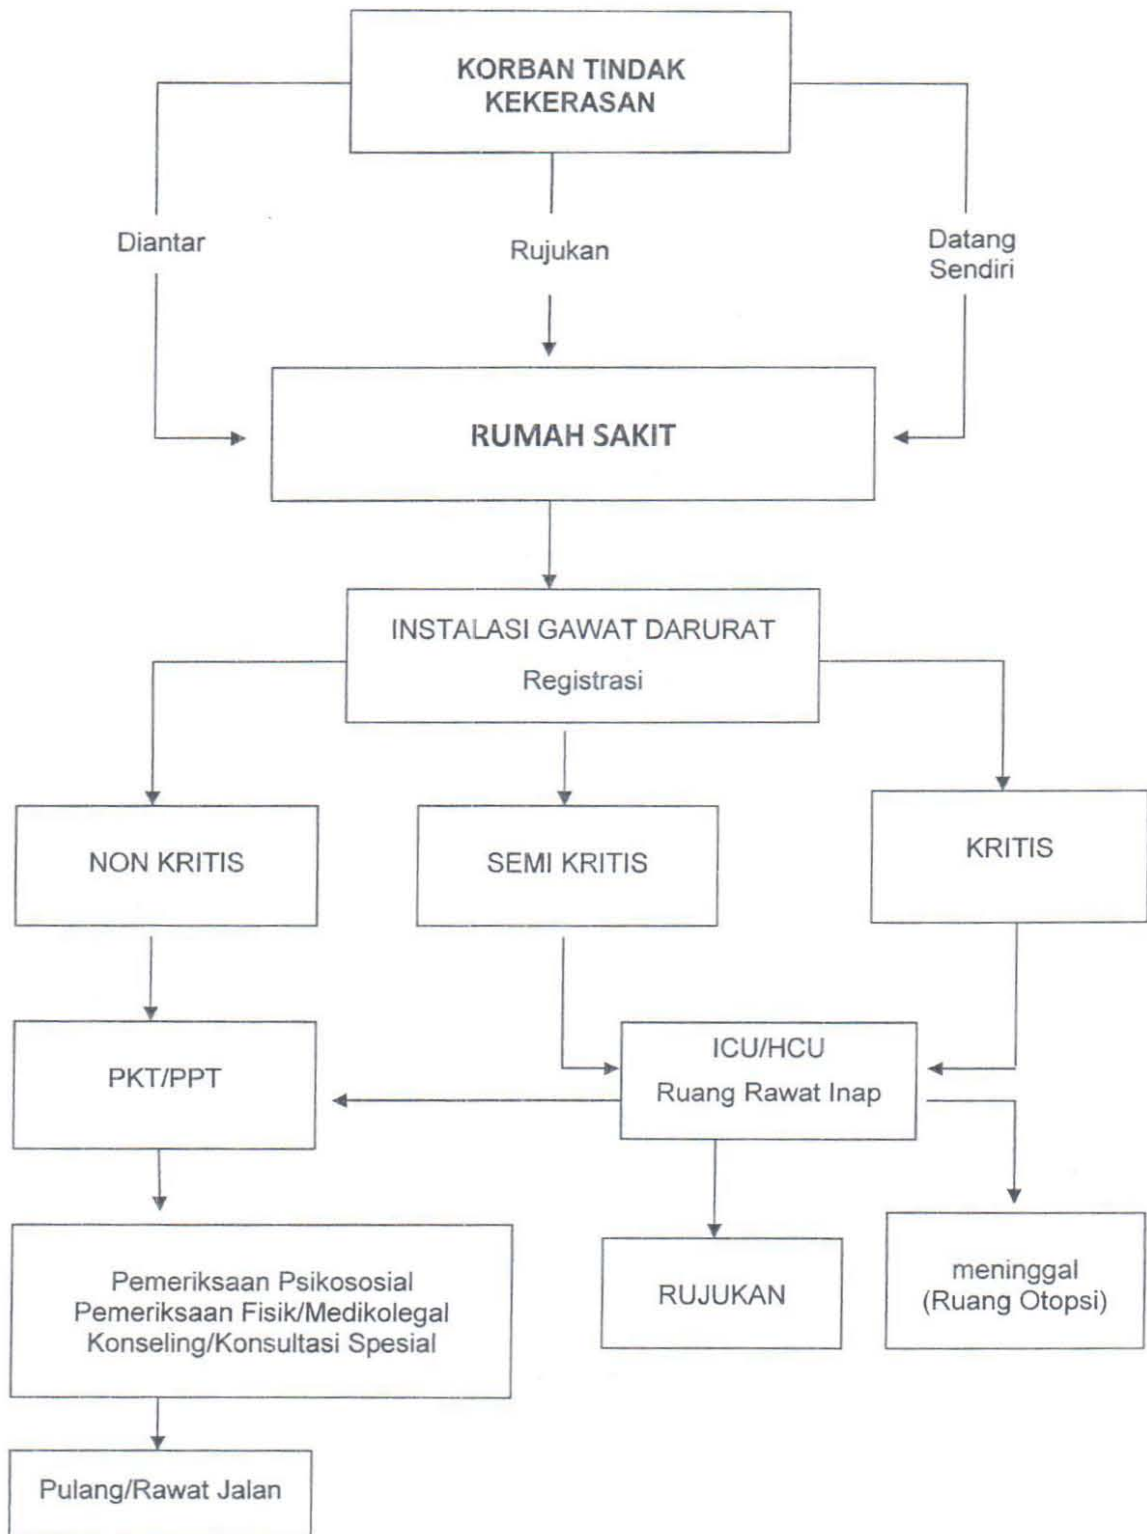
KORBAN TINDAK KEKERASAN

Diantar

Rujukan

Datang Sendiri

RUMAH SAKIT

INSTALASI GAWAT DARURAT
Registrasi

NON KRITIS

SEMI KRITIS

KRITIS

PKT/PPT

ICU/HCU
Ruang Rawat Inap

Pemeriksaan Psikososial
Pemeriksaan Fisik/Medikolegal
Konseling/Konsultasi Spesial

RUJUKAN

meninggal
(Ruang Otopsi)

Pulang/Rawat Jalan